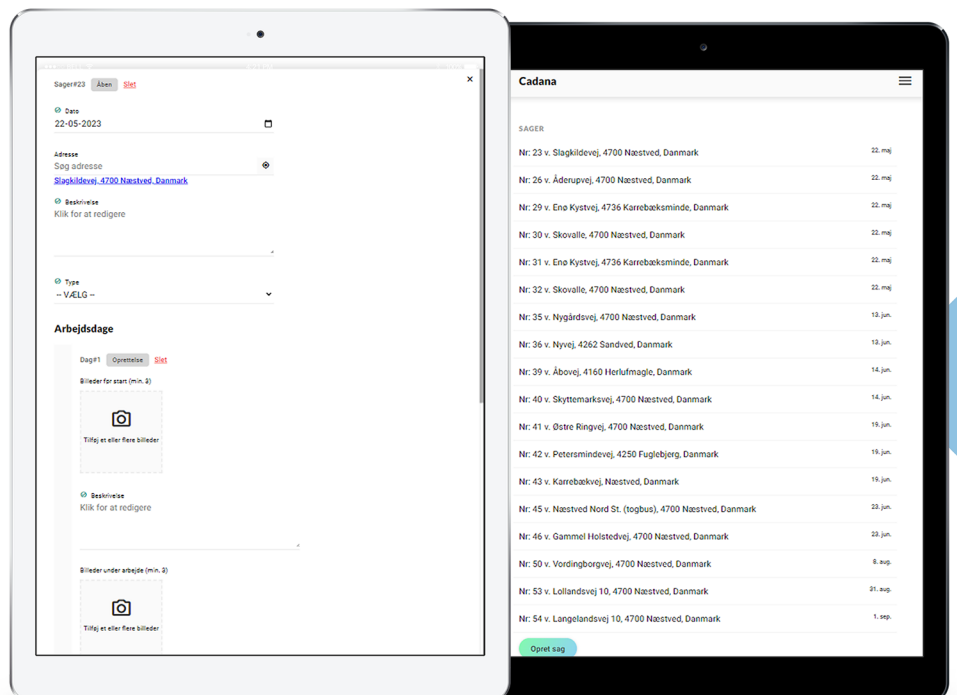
Sager#23 Åben Slet

×

Dato
22-05-2023

Adresse
Søg adresse
Slagkildevej, 4700 Næstved, Danmark

Beskrivelse
Klik for at redigere

Type
-- VÆLG --

Arbejdsdage

Dag#1 Oprettelse Slet

Billeder før start (min. 3)

Tilføj et eller flere billeder

Beskrivelse
Klik for at redigere

Billeder under arbejde (min. 3)

Tilføj et eller flere billeder

Cadana

SAGER

| | |
|---|---|
| Nr: 23 v. Slagkildevej, 4700 Næstved, Danmark | 22. maj |
| Nr: 26 v. Åderupvej, 4700 Næstved, Danmark | 22. maj |
| Nr: 29 v. Enø Kystvej, 4736 Karrebæksminde, Danmark | 22. maj |
| Nr: 30 v. Skovalle, 4700 Næstved, Danmark | 22. maj |
| Nr: 31 v. Enø Kystvej, 4736 Karrebæksminde, Danmark | 22. maj |
| Nr: 32 v. Skovalle, 4700 Næstved, Danmark | 22. maj |
| Nr: 35 v. Nygårdsvej, 4700 Næstved, Danmark | 13. jun. |
| Nr: 36 v. Nyvej, 4262 Sandved, Danmark | 13. jun. |
| Nr: 39 v. Åbovej, 4160 Herlufmagle, Danmark | 14. jun. |
| Nr: 40 v. Skyttemarksvej, 4700 Næstved, Danmark | 14. jun. |
| Nr: 41 v. Østre Ringvej, 4700 Næstved, Danmark | 19. jun. |
| Nr: 42 v. Petersmindevej, 4250 Fuglebjerg, Danmark | 19. jun. |
| Nr: 43 v. Karrebækvej, Næstved, Danmark | 19. jun. |
| Nr: 45 v. Næstved Nord St. (togbus), 4700 Næstved, Danmark | 23. jun. |
| Nr: 46 v. Gammel Holstedvej, 4700 Næstved, Danmark | 23. jun. |
| Nr: 50 v. Vordingborgvej, 4700 Næstved, Danmark | 8. aug. |
| Nr: 53 v. Lollandsvej 10, 4700 Næstved, Danmark | 31. aug. |
| Nr: 54 v. Langelandsvej 10, 4700 Næstved, Danmark | 1. sep. |

Opret sag